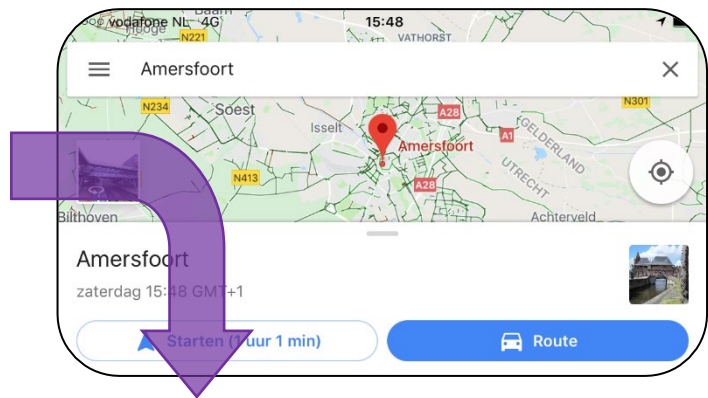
vodafone NL 4G 15:48
Baarn
Hooge
N221
VATHORST
Amersfoort
N234
Soest
N301
Isselt
A28
A1
GELDERLAND
Amersfoort
UTRECHT
N413
A28
Bilthoven
Achterveld
Amersfoort
zaterdag 15:48 GMT+1
Starten (1 uur 1 min)
Route